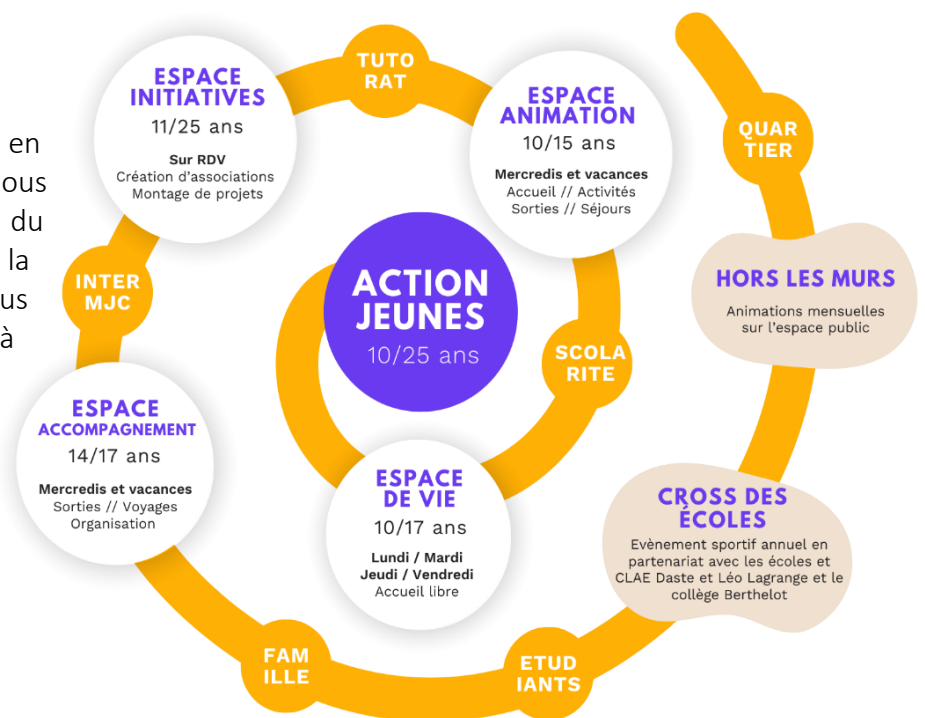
en
ous
du
la
us
à

ESPACE INITIATIVES
11/25 ans
Sur RDV
Création d'associations
Montage de projets

TUTO RAT

ESPACE ANIMATION
10/15 ans
Mercredis et vacances
Accueil // Activités
Sorties // Séjours

QUAR TIER

INTER MJC

ACTION JEUNES
10/25 ans

HORS LES MURS
Animations mensuelles sur l'espace public

SCOLA RITE

ESPACE ACCOMPAGNEMENT
14/17 ans
Mercredis et vacances
Sorties // Voyages
Organisation

ESPACE DE VIE
10/17 ans
Lundi / Mardi
Jeudi / Vendredi
Accueil libre

CROSS DES ÉCOLES
Evènement sportif annuel en partenariat avec les écoles et CLAE Daste et Léo Lagrange et le collège Berthelot

FAM ILLE

ETUD IANTS